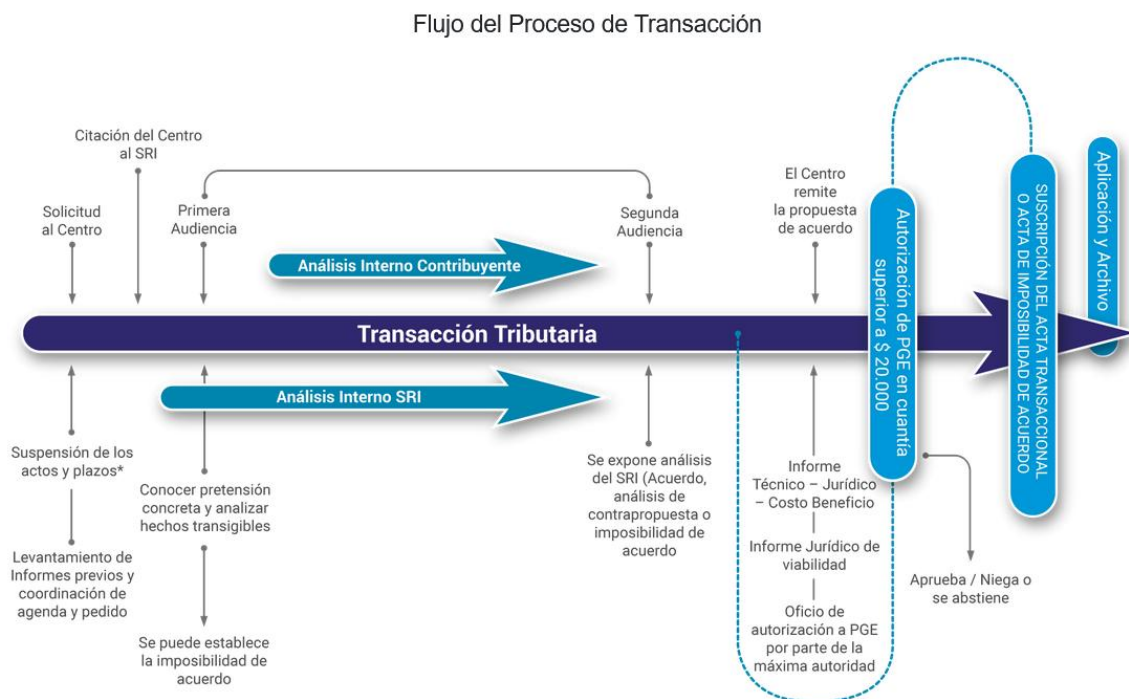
Flujo del Proceso de Transacción

Citación del Centro al SRI

Solicitud al Centro

Primera Audiencia

Segunda Audiencia

El Centro remite la propuesta de acuerdo

Autorización de PGE en cuantía superior a $ 20.000

SUSCRIPCIÓN DEL ACTA TRANSACCIONAL O ACTA DE IMPOSIBILIDAD DE ACUERDO

Aplicación y Archivo

Análisis Interno Contribuyente

Transacción Tributaria

Análisis Interno SRI

Suspensión de los actos y plazos*

Levantamiento de Informes previos y coordinación de agenda y pedido

Conocer pretensión concreta y analizar hechos transigibles

Se puede establece la imposibilidad de acuerdo

Se expone análisis del SRI (Acuerdo, análisis de contrapropuesta o imposibilidad de acuerdo

Informe Técnico – Jurídico – Costo Beneficio

Informe Jurídico de viabilidad

Oficio de autorización a PGE por parte de la máxima autoridad

Aprueba / Niega o se abstiene